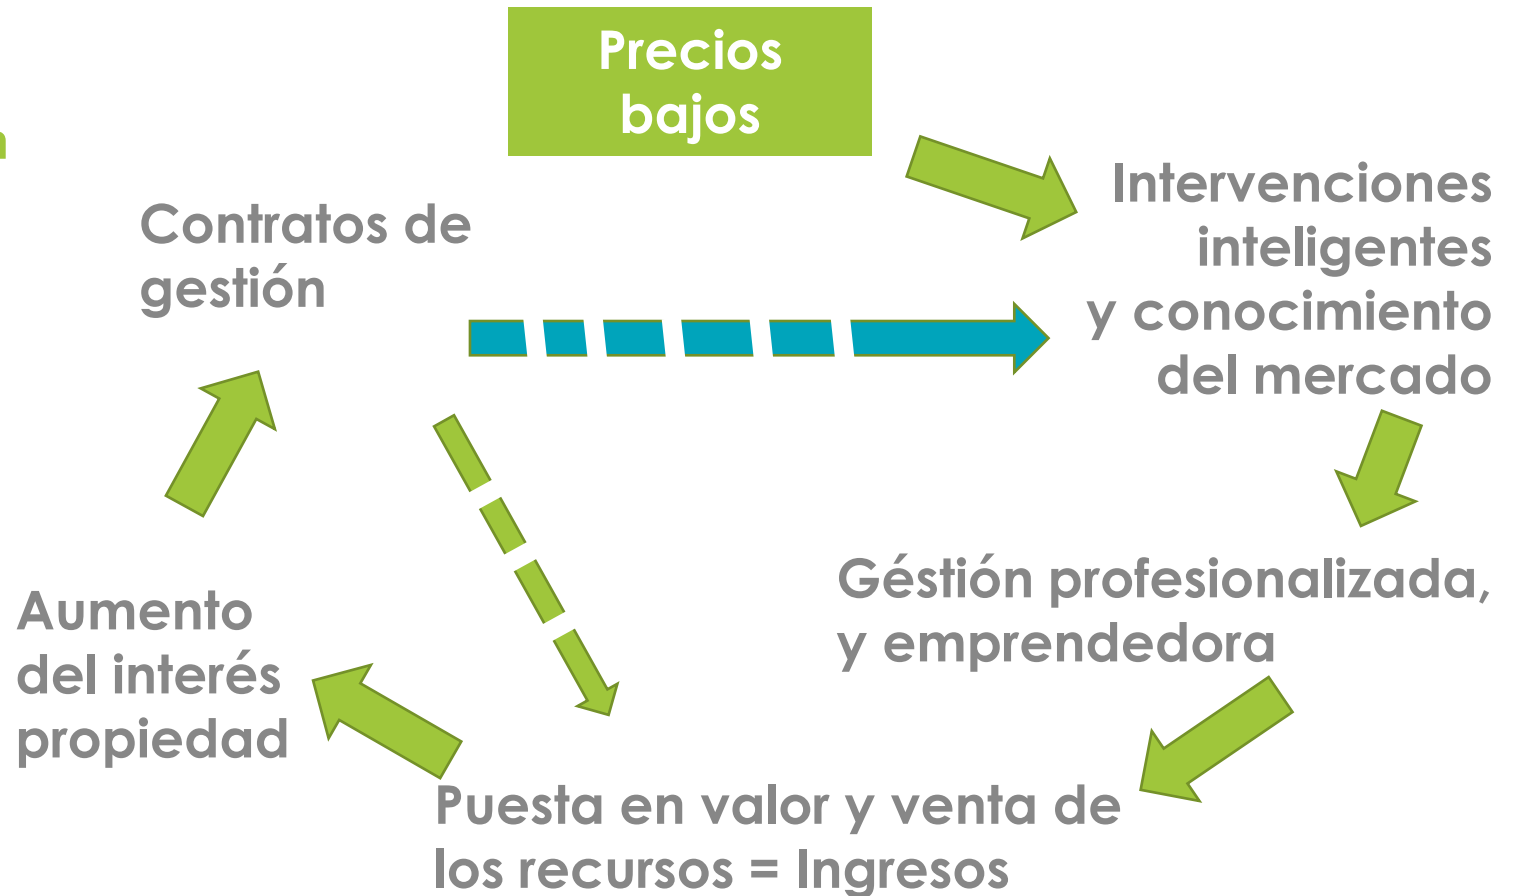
Precios bajos

Intervenciones inteligentes y conocimiento del mercado

Contratos de gestión

Géstión profesionalizada, y emprendedora

Aumento del interés propiedad

Puesta en valor y venta de los recursos = Ingresos